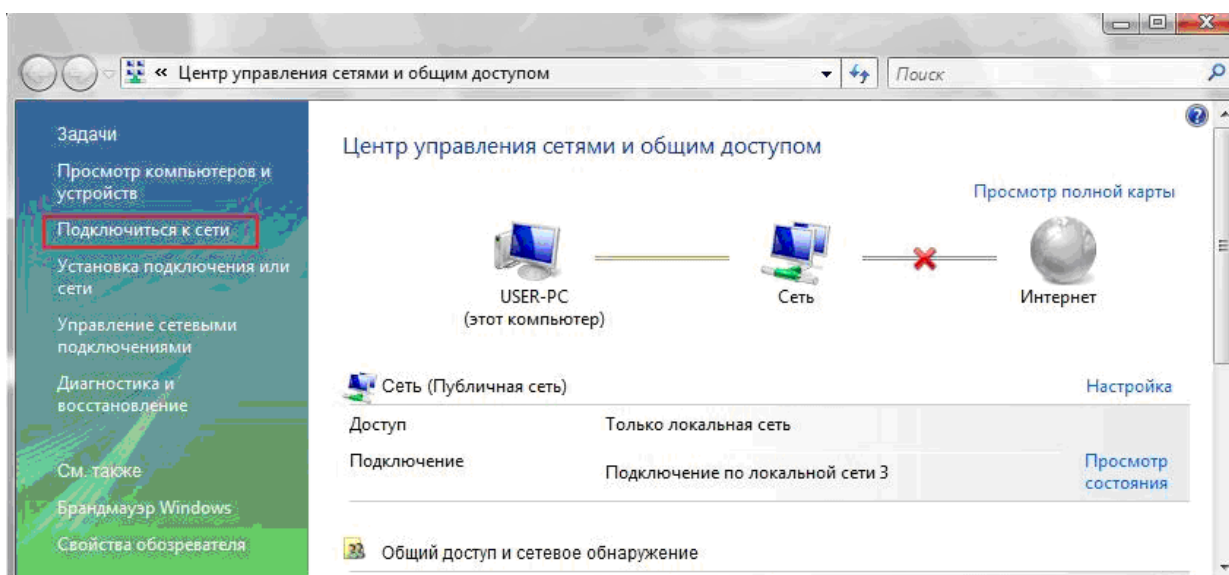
« Центр управления сетями и общим доступом

Поиск

Задачи

Просмотр компьютеров и устройств

Подключиться к сети

Установка подключения или сети

Управление сетевыми подключениями

Диагностика и восстановление

См. также

Брандмауэр Windows

Свойства обозревателя

Центр управления сетями и общим доступом

Просмотр полной карты

USER-PC (этот компьютер)

Сеть

Интернет

Сеть (Публичная сеть)

Настройка

| | | |
|---|---|---|
| Доступ | Только локальная сеть | |
| Подключение | Подключение по локальной сети 3 | Просмотр состояния |

Общий доступ и сетевое обнаружение